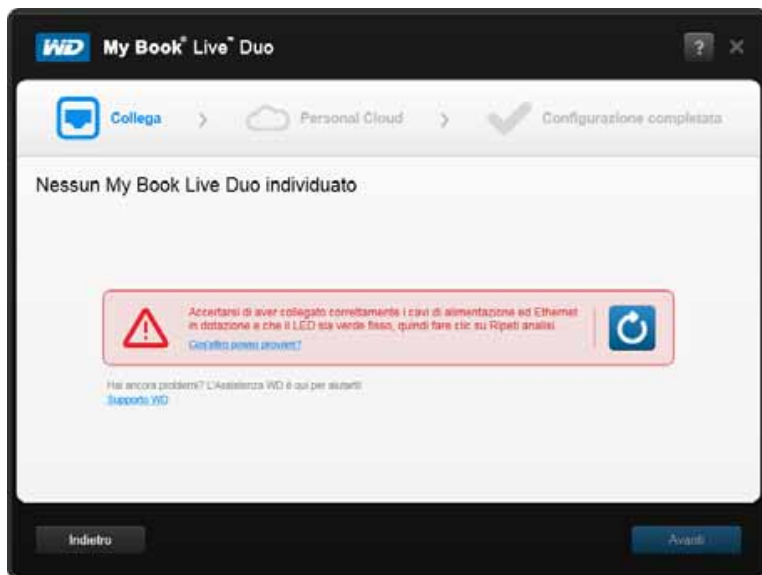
WD My Book® Live™ Duo

?

Collega

Personal Cloud

Configurazione completata

Nessun My Book Live Duo individuato

Accertarsi di aver collegato correttamente i cavi di alimentazione ed Ethernet in dotazione e che il LED sia verde fisso, quindi fare clic su Ripeti analisi.

Cos'altro posso provare?

Hai ancora problemi? L'Assistenza WD è qui per aiutarti

Supporto WD

Indietro

Avanti